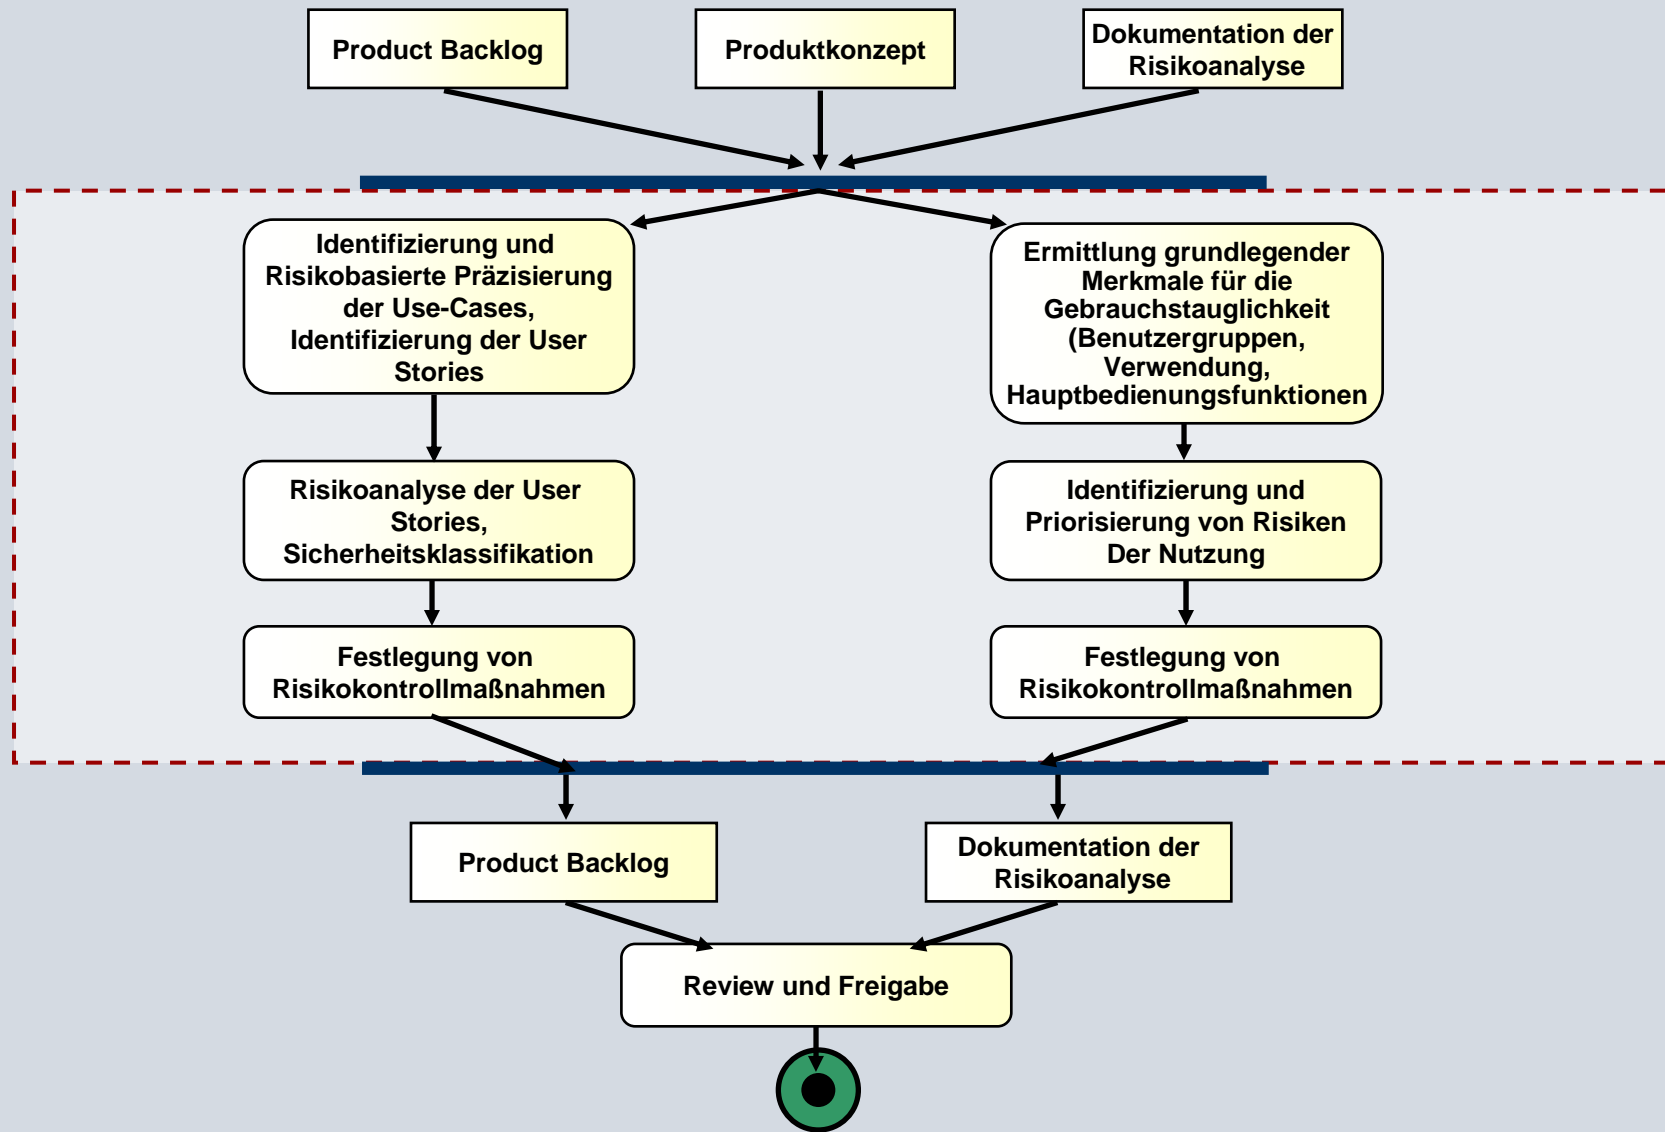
Product Backlog

Produktkonzept

Dokumentation der Risikoanalyse

Identifizierung und Risikobasierte Präzisierung der Use-Cases, Identifizierung der User Stories

Ermittlung grundlegender Merkmale für die Gebrauchstauglichkeit (Benutzergruppen, Verwendung, Hauptbedienungsfunktionen

Risikoanalyse der User Stories, Sicherheitsklassifikation

Identifizierung und Priorisierung von Risiken Der Nutzung

Festlegung von Risikokontrollmaßnahmen

Festlegung von Risikokontrollmaßnahmen

Product Backlog

Dokumentation der Risikoanalyse

Review und Freigabe